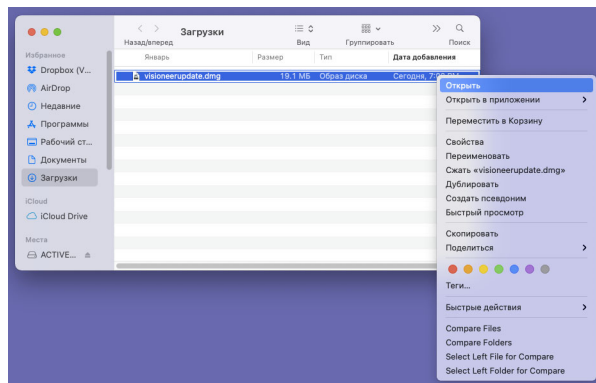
Назад/вперед
Загрузки
Вид
Группировать
Поиск

Избранное
Dropbox (V...
AirDrop
Недавние
Программы
Рабочий ст...
Документы
Загрузки
iCloud
iCloud Drive
Места
ACTIVE...

Январь
Размер
Тип
Дата добавления
visioneerupdate.dmg
19.1 МБ
Образ диска
Сегодня, 7:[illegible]

Открыть
Открыть в приложении
Переместить в Корзину
Свойства
Переименовать
Сжать «visioneerupdate.dmg»
Дублировать
Создать псевдоним
Быстрый просмотр
Скопировать
Поделиться
Теги...
Быстрые действия
Compare Files
Compare Folders
Select Left File for Compare
Select Left Folder for Compare